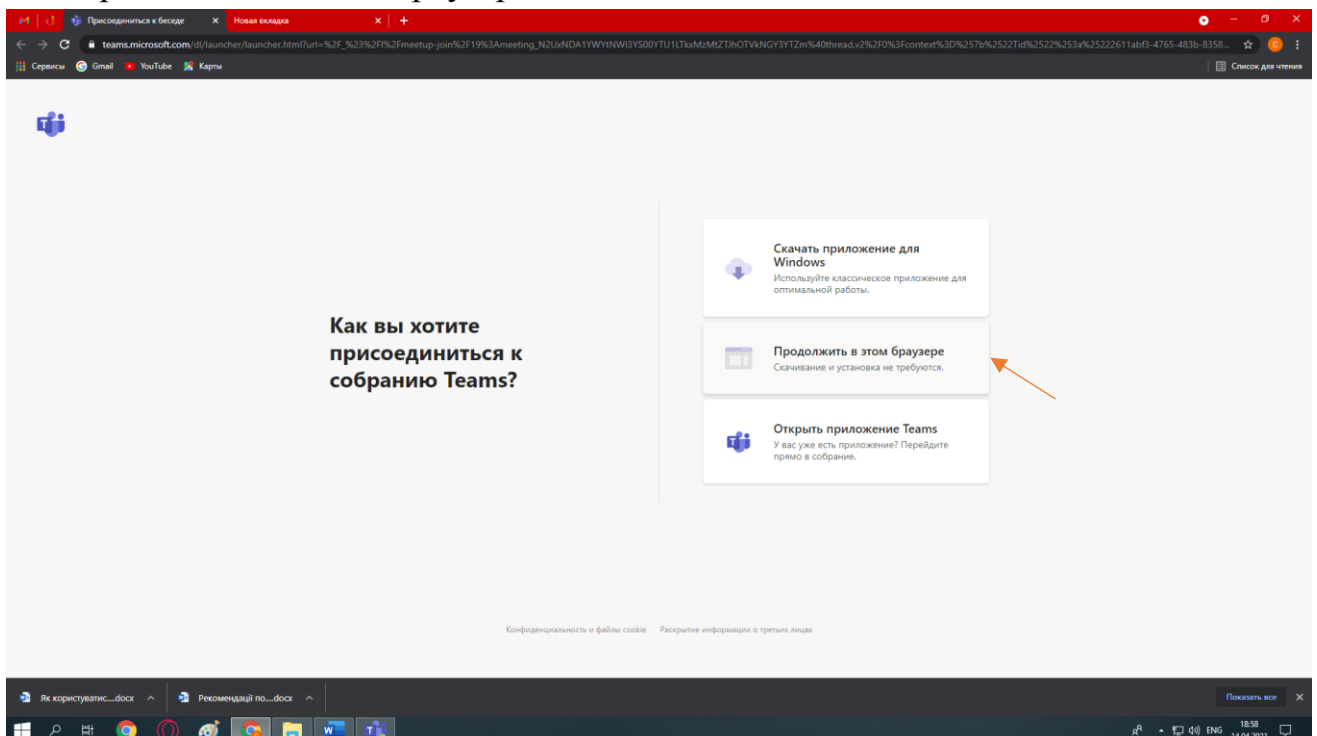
Присоединиться к беседе
Новая вкладка
teams.microsoft.com/dl/launcher/launcher.html?url=%2F_%23%2Fl%2Fmeetup-join%2F19%3Ameeting_N2UxNDA1YWYtNWI3YS00YTU1LTkxMzMtZTJhOTVkNGY3YTZm%40thread.v2%2F0%3Fcontext%3D%257b%2522Tid%2522%253a%2522611abf3-4765-483b-8358...
Сервисы Gmail YouTube Карты
Список для чтения

Как вы хотите присоединиться к собранию Teams?

Скачать приложение для Windows
Используйте классическое приложение для оптимальной работы.

Продолжить в этом браузере
Скачивание и установка не требуются.

Открыть приложение Teams
У вас уже есть приложение? Перейдите прямо в собрание.

Конфиденциальность и файлы cookie Раскрытие информации о третьих лицах

Як користуватис....docx
Рекомендації по....docx
Показать все

ENG 18:58